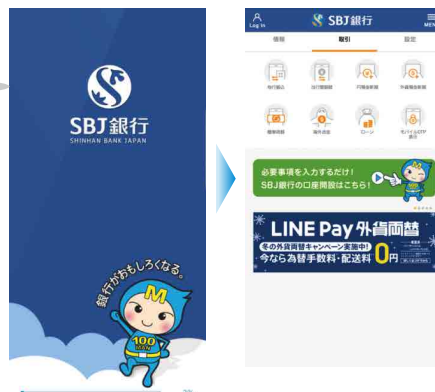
SBJ銀行
SHINHAN BANK JAPAN

銀行がおもしろくなる。

M
100

Log in
SBJ銀行
MENU

情報
取引
設定

必要事項を入力するだけ！
SBJ銀行の口座開設はこちら！

LINE Pay 外貨両替
冬の外貨両替キャンペーン実施中！
今なら為替手数料・配送料0円